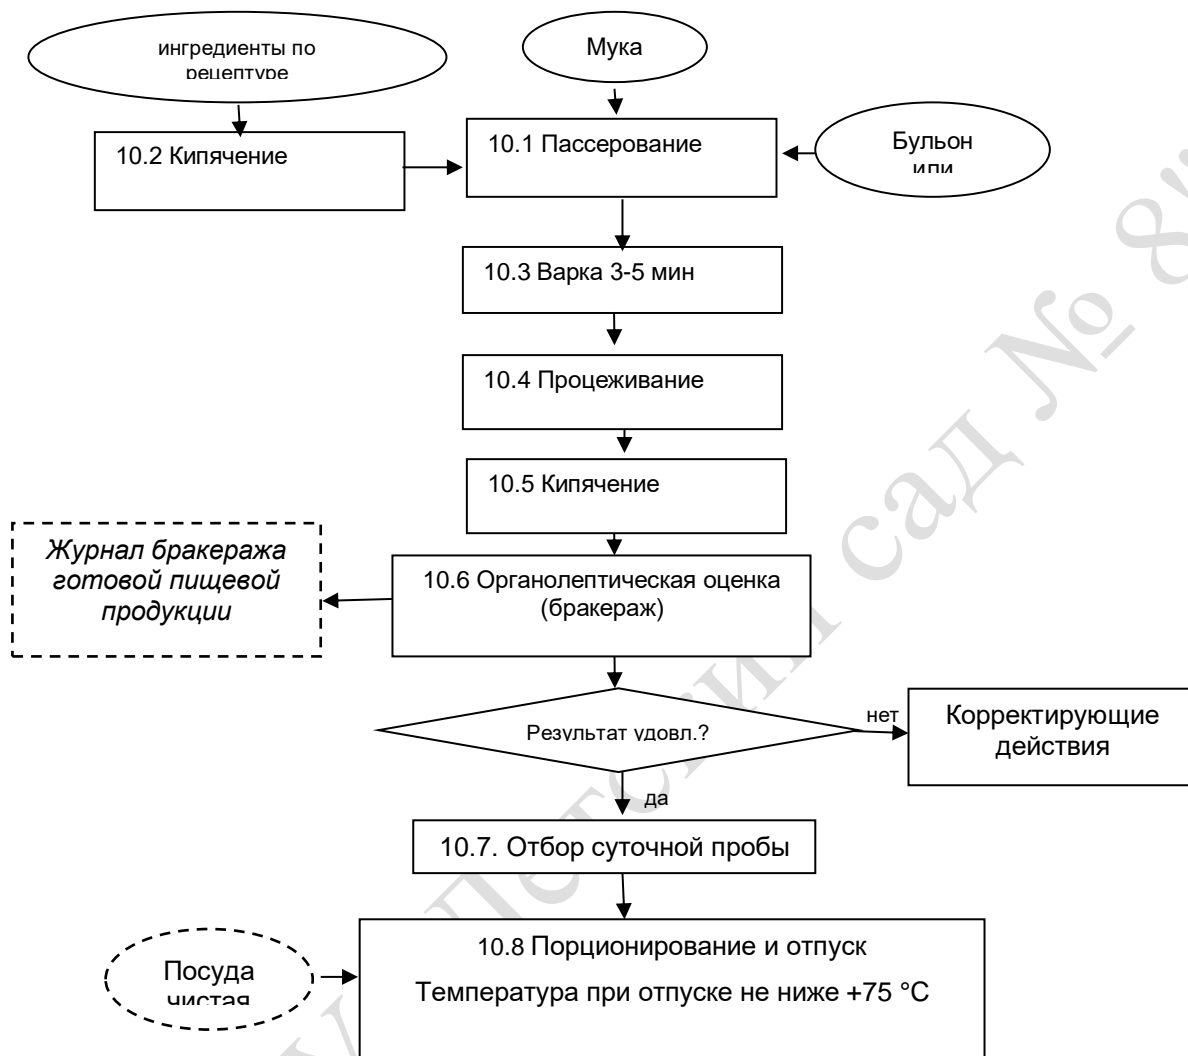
ингредиенты по рецептуре

Мука

10.2 Кипячение

10.1 Пассерование

Бульон или

10.3 Варка 3-5 мин

10.4 Процеживание

10.5 Кипячение

Журнал бракеража готовой пищевой продукции

10.6 Органолептическая оценка (бракераж)

Результат удовл.?

нет

Корректирующие действия

да

10.7. Отбор суточной пробы

Посуда чистая

10.8 Порционирование и отпуск

Температура при отпуске не ниже +75 °C

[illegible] сад №